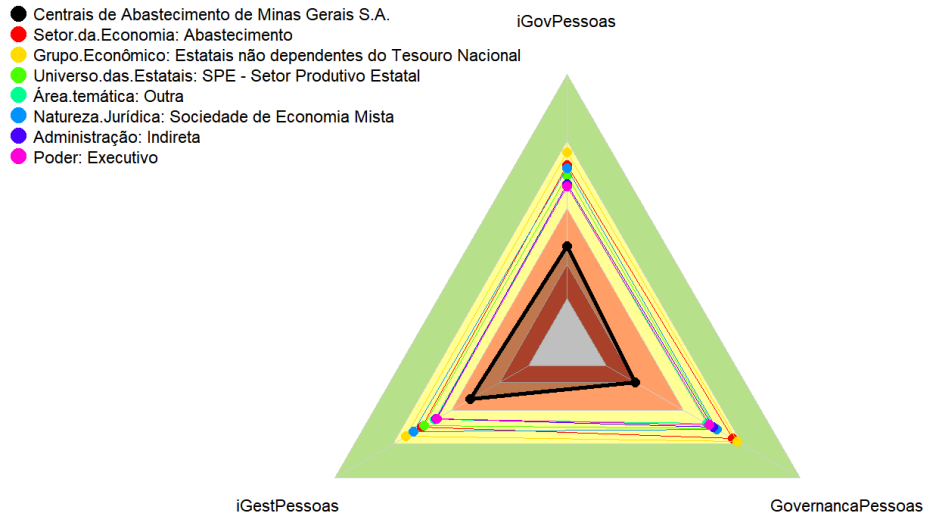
Centrais de Abastecimento de Minas Gerais S.A.
Setor.da.Economia: Abastecimento
Grupo.Econômico: Estatais não dependentes do Tesouro Nacional
Universo.das.Estatais: SPE - Setor Produtivo Estatal
Área.temática: Outra
Natureza.Jurídica: Sociedade de Economia Mista
Administração: Indireta
Poder: Executivo

iGovPessoas

iGestPessoas

GovernancaPessoas